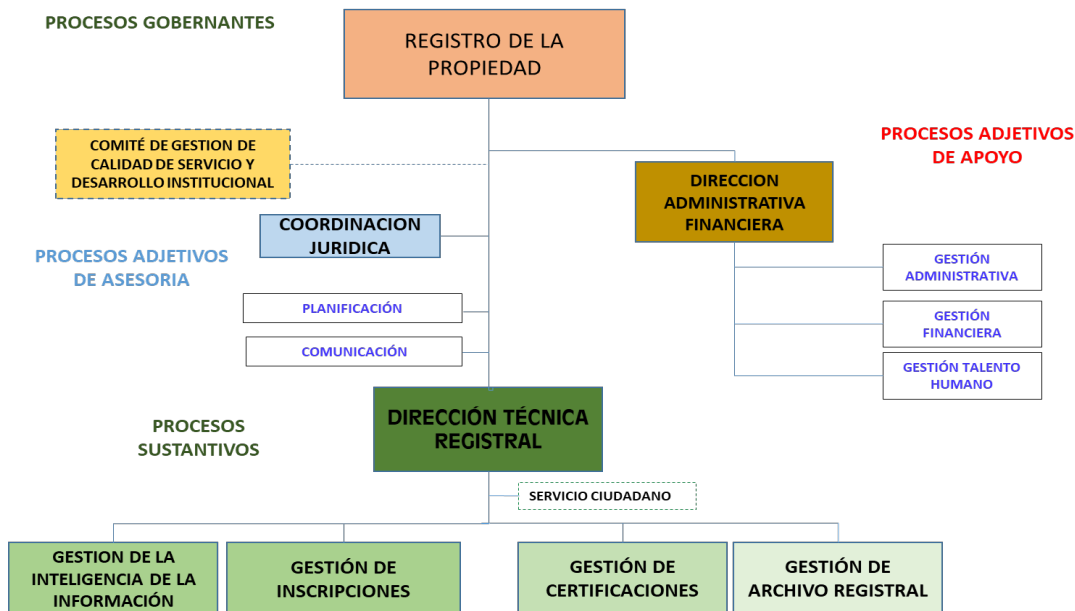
PROCESOS GOBERNANTES

REGISTRO DE LA PROPIEDAD

COMITÉ DE GESTION DE CALIDAD DE SERVICIO Y DESARROLLO INSTITUCIONAL

PROCESOS ADJETIVOS DE APOYO

DIRECCION ADMINISTRATIVA FINANCIERA

COORDINACION JURIDICA

PROCESOS ADJETIVOS DE ASESORIA

GESTIÓN ADMINISTRATIVA

PLANIFICACIÓN

GESTIÓN FINANCIERA

COMUNICACIÓN

GESTIÓN TALENTO HUMANO

PROCESOS SUSTANTIVOS

DIRECCIÓN TÉCNICA REGISTRAL

SERVICIO CIUDADANO

GESTION DE LA INTELIGENCIA DE LA INFORMACIÓN

GESTIÓN DE INSCRIPCIONES

GESTIÓN DE CERTIFICACIONES

GESTIÓN DE ARCHIVO REGISTRAL